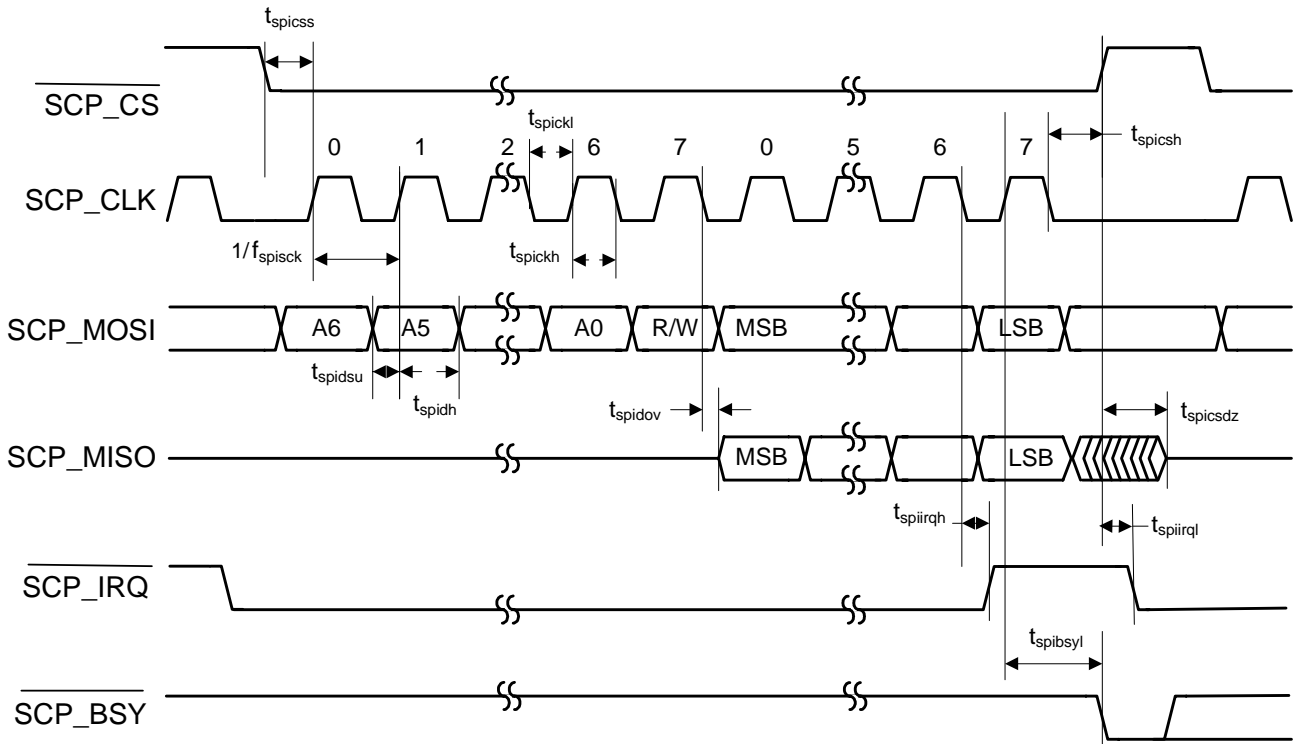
$t_{spicss}$

$\overline{SCP\_CS}$

$t_{spickl}$

0 1 2 6 7 0 5 6 7

$t_{spicsh}$

SCP_CLK

$1/f_{spisck}$

$t_{spickh}$

SCP_MOSI

A6 A5 A0 R/W MSB LSB

$t_{spidsu}$

$t_{spidh}$

$t_{spidov}$

$t_{spicsdz}$

SCP_MISO

MSB LSB

$t_{spiirqh}$

$t_{spiirql}$

$\overline{SCP\_IRQ}$

$t_{spibsyl}$

$\overline{SCP\_BSY}$